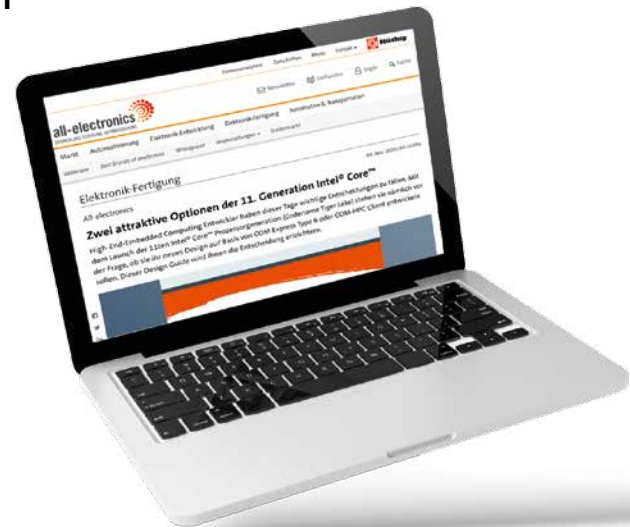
Newsletter

all-electronics

Markt Automatisierung Elektronik-Entwicklung Elektronikfertigung Automotive & Transportation

Elektronik-Fertigung

All-electronics

Zwei attraktive Optionen der 11. Generation Intel® Core™

High-End-Embedded Computing-Entwickler haben dieser Tage wichtige Entscheidungen zu fällen. Mit dem Launch der 11ten Intel® Core™ Prozessorgeneration (Codename Tiger Lake) stehen sie nämlich vor der Frage, ob sie ihr neues Design auf Basis von COM Express Type 6 oder COM-HPC Client entwickeln sollen. Dieser Design Guide wird Ihnen die Entscheidung erleichtern.